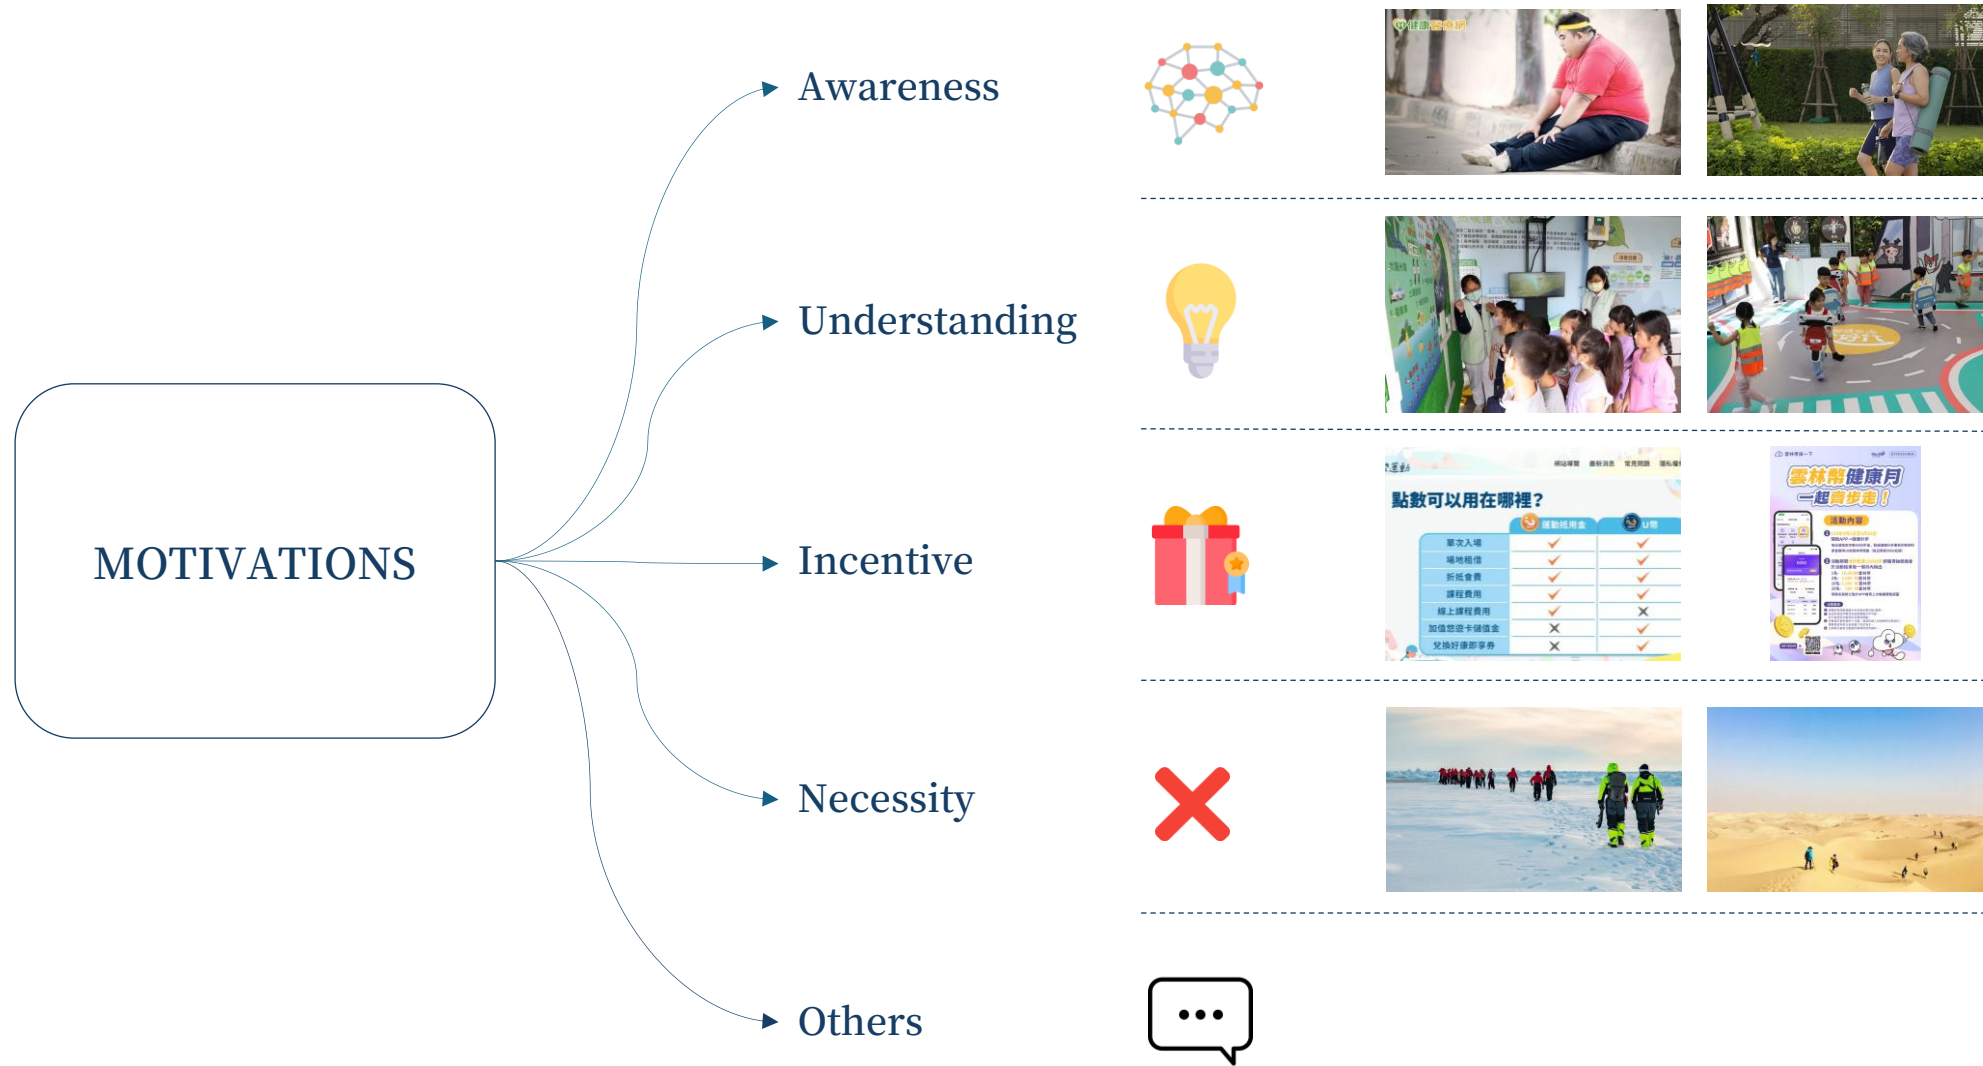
MOTIVATIONS

Awareness

Understanding

Incentive

Necessity

Others

點數可以用在哪裡？

| | 運動抵用金 | U幣 |
|---|---|---|
| 單次入場 | ✓ | ✓ |
| 場地租借 | ✓ | ✓ |
| 折抵會費 | ✓ | ✓ |
| 課程費用 | ✓ | ✓ |
| 線上課程費用 | ✓ | × |
| 加值悠遊卡儲值金 | × | ✓ |
| 兌換好康即享券 | × | ✓ |

雲林幣健康月
一起齊步走！
活動內容